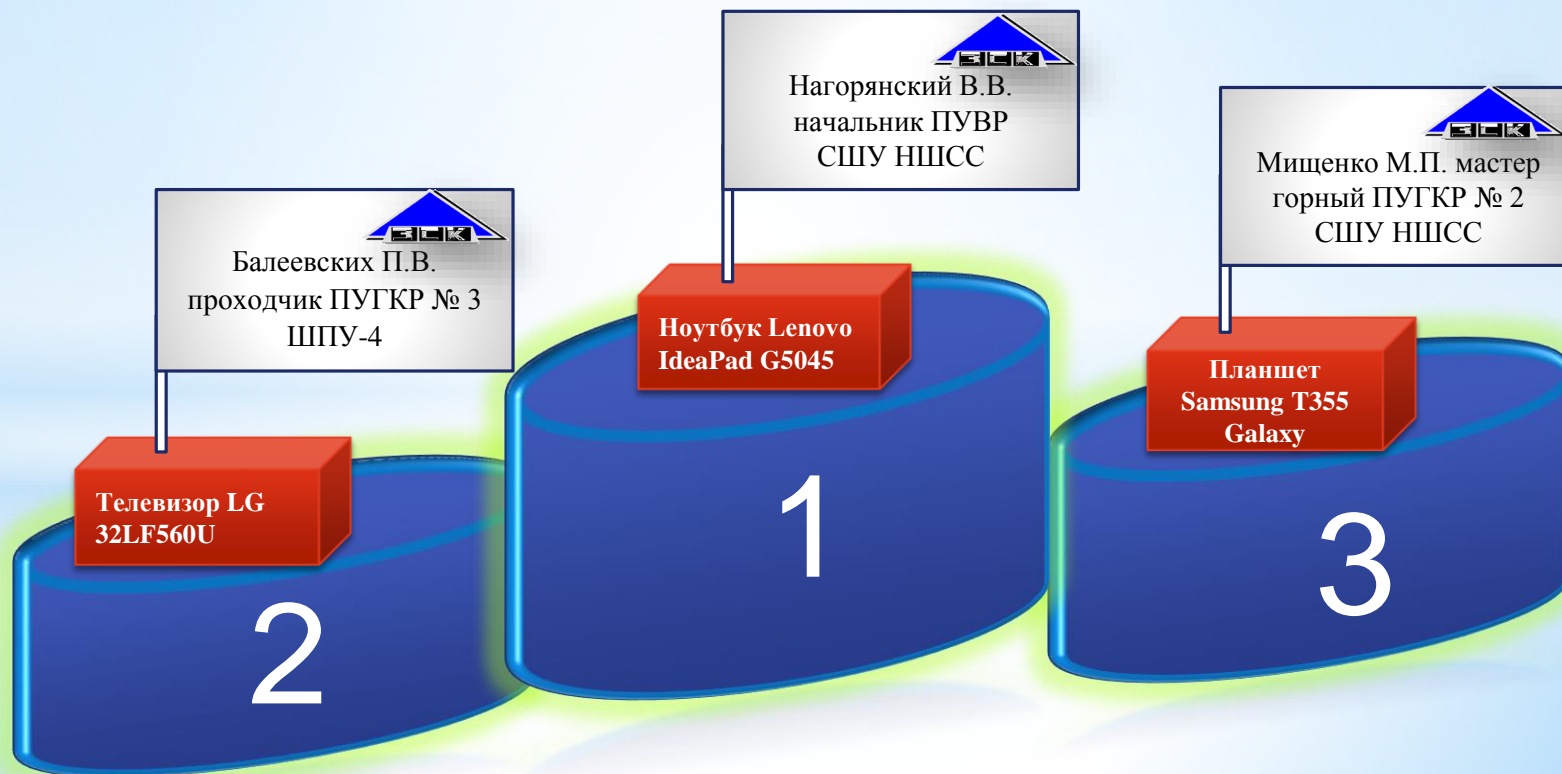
ЗСК

Нагорянский В.В. начальник ПУВР СШУ НШСС

Ноутбук Lenovo IdeaPad G5045

1

ЗСК

Балеевских П.В. проходчик ПУГКР № 3 ШПУ-4

Телевизор LG 32LF560U

2

ЗСК

Мищенко М.П. мастер горный ПУГКР № 2 СШУ НШСС

Планшет Samsung T355 Galaxy

3